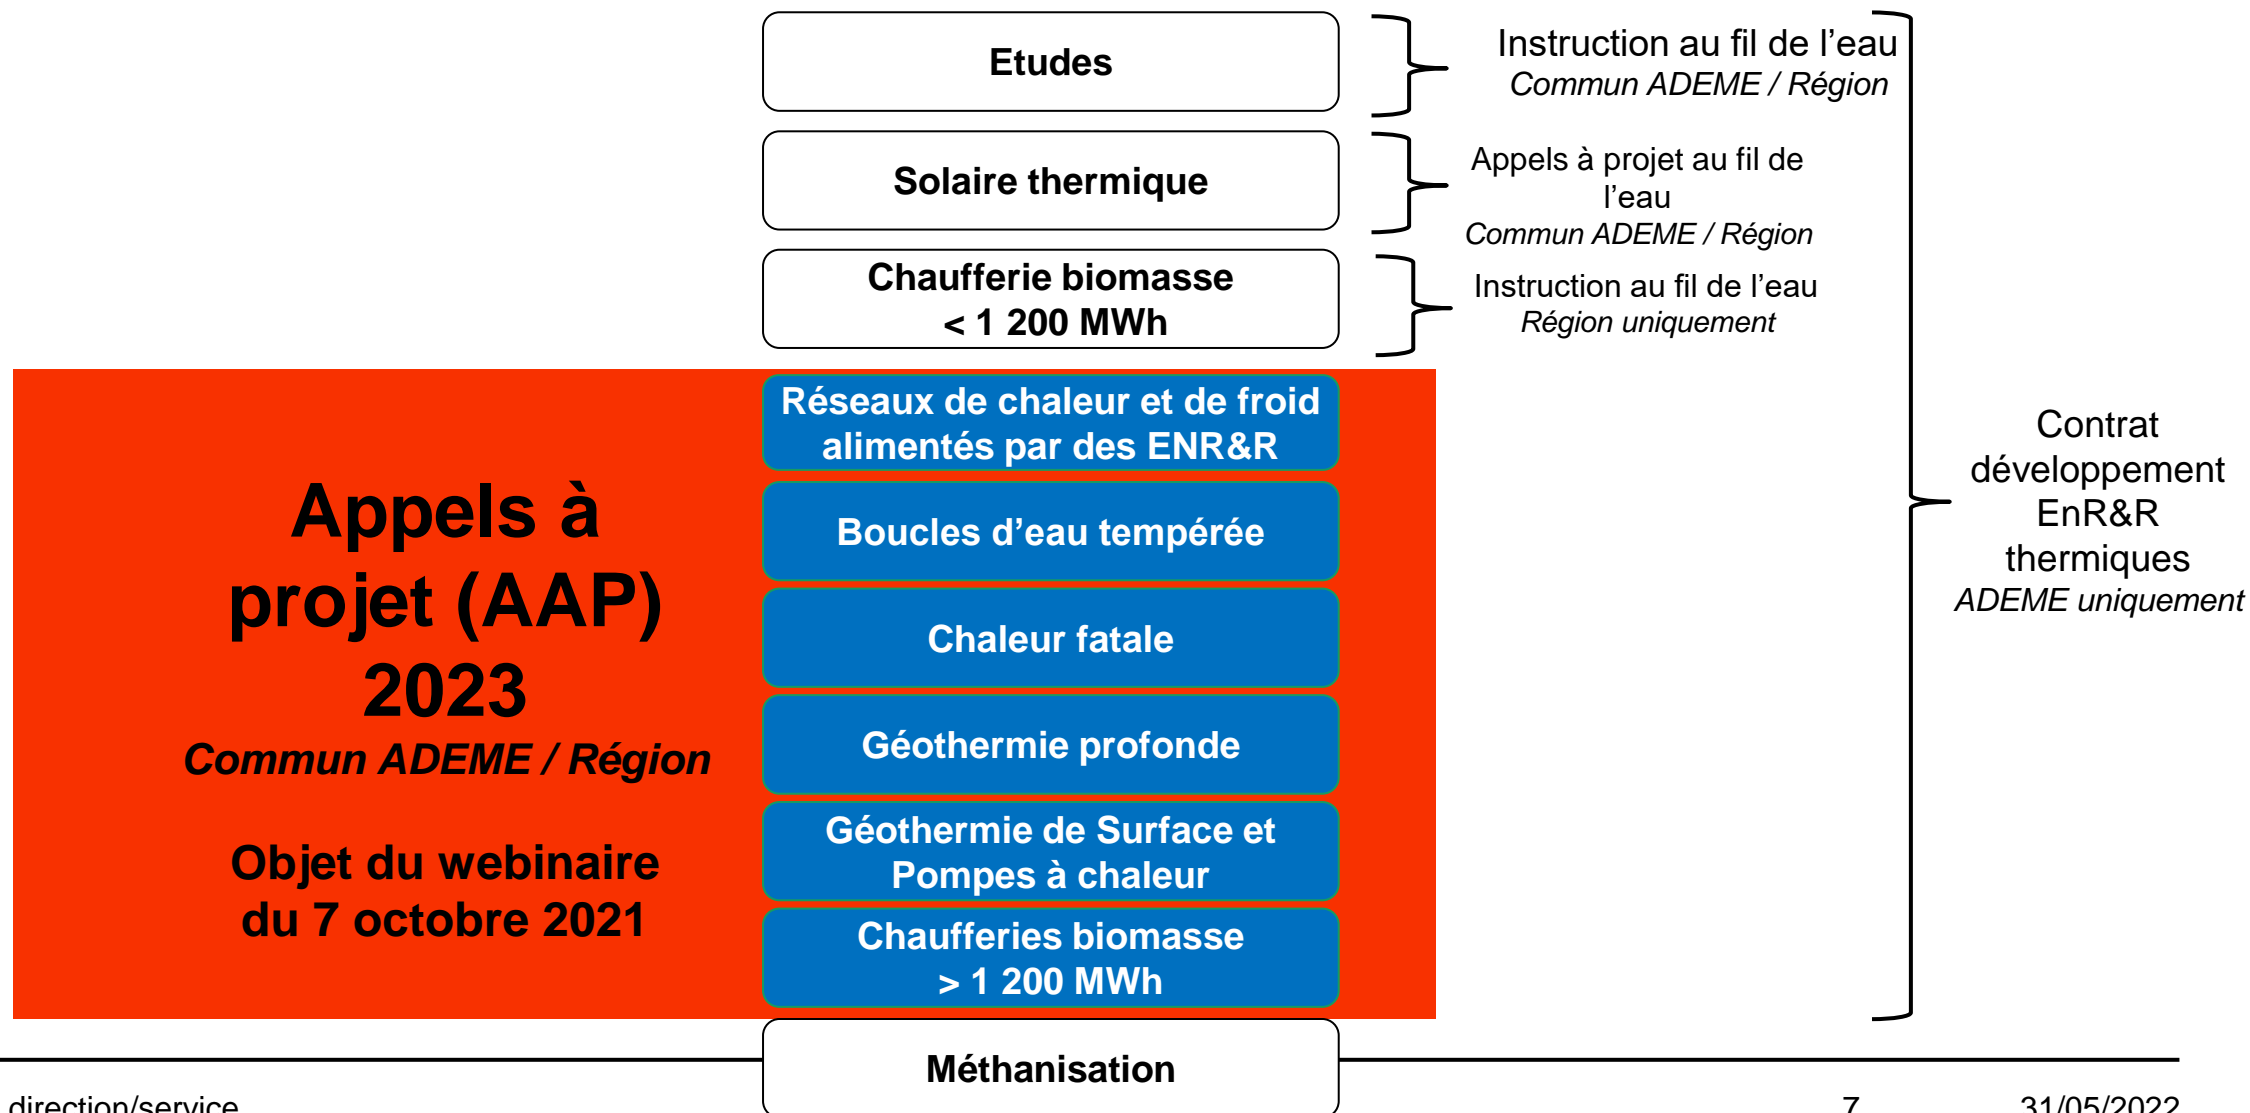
Etudes

Instruction au fil de l'eau
*Commun ADEME / Région*

Solaire thermique

Appels à projet au fil de l'eau
*Commun ADEME / Région*

Chaufferie biomasse
< 1 200 MWh

Instruction au fil de l'eau
*Région uniquement*

Appels à projet (AAP) 2023
*Commun ADEME / Région*

Objet du webinaire du 7 octobre 2021

Réseaux de chaleur et de froid alimentés par des ENR&R

Boucles d'eau tempérée

Chaleur fatale

Géothermie profonde

Géothermie de Surface et Pompes à chaleur

Chaufferies biomasse
> 1 200 MWh

Contrat développement EnR&R thermiques
*ADEME uniquement*

Méthanisation

direction/service

7

31/05/2022